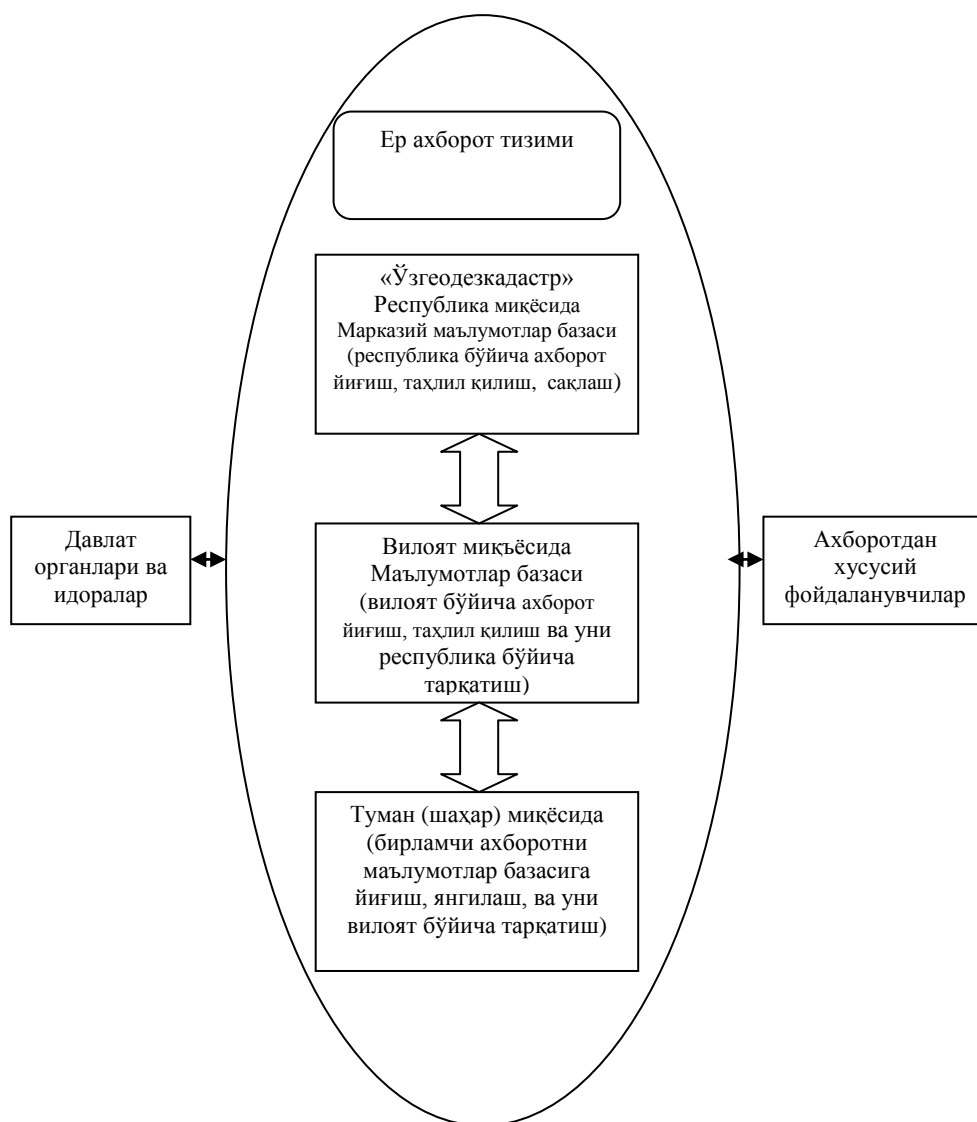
Ер ахборот тизими

«Ўзгеодезкадастр»
Республика миқёсида
Марказий маълумотлар базаси
(республика бўйича ахборот йиғиш, таҳлил қилиш, сақлаш)

Давлат органлари ва идоралар

Вилоят миқъёсида
Маълумотлар базаси
(вилоят бўйича ахборот йиғиш, таҳлил қилиш ва уни республика бўйича тарқатиш)

Ахборотдан хусусий фойдаланувчилар

Туман (шаҳар) миқёсида
(бирламчи ахборотни маълумотлар базасига йиғиш, янгилаш, ва уни вилоят бўйича тарқатиш)